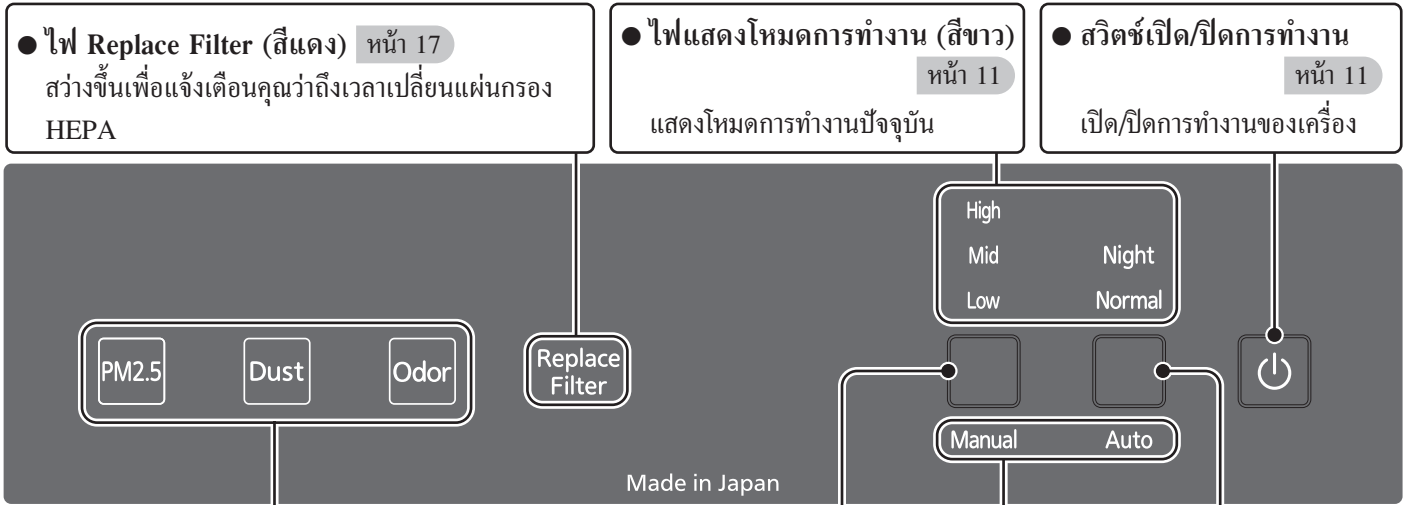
● ไฟ Replace Filter (สีแดง) หน้า 17
สว่างขึ้นเพื่อแจ้งเตือนคุณว่าถึงเวลาเปลี่ยนแผ่นกรอง HEPA

● ไฟแสดงโหมดการทำงาน (สีขาว) หน้า 11
แสดงโหมดการทำงานปัจจุบัน

● สวิตช์เปิด/ปิดการทำงาน หน้า 11
เปิด/ปิดการทำงานของเครื่อง

High
Mid
Night
Low
Normal

PM2.5
Dust
Odor

Replace Filter

Manual
Auto

Made in Japan